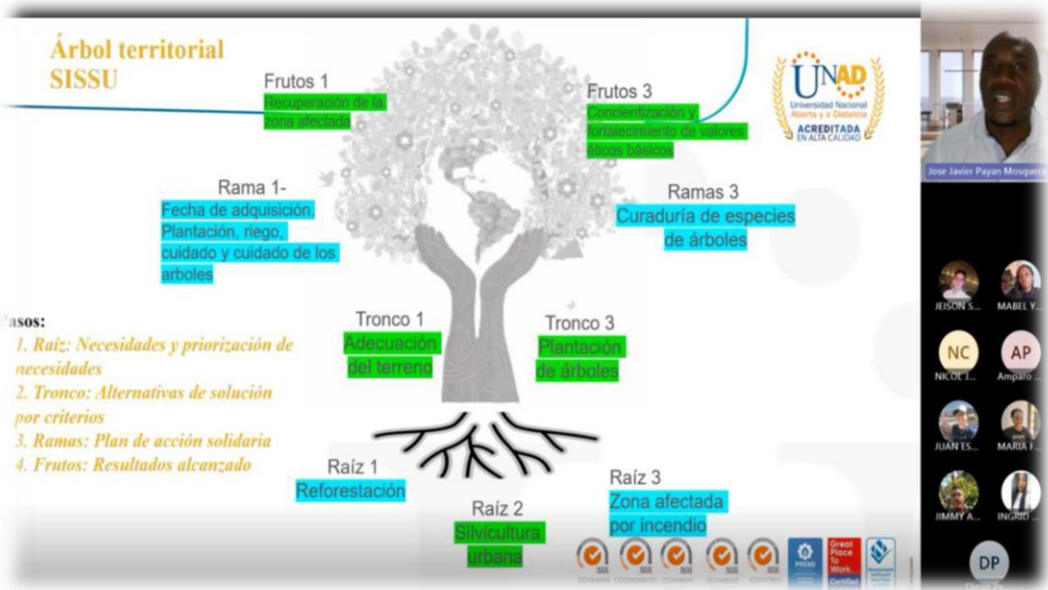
Árbol territorial SISSU

Frutos 1
Recuperación de la zona afectada

Frutos 3
Concientización y fortalecimiento de valores éticos básicos

UNAD
Universidad Nacional Abierta y a Distancia
ACREDITADA EN ALTA CALIDAD

Jose Javier Payan Mosquera

Rama 1-
Fecha de adquisición. Plantación, riego, cuidado y cuidado de los arboles

Ramas 3
Curaduría de especies de árboles

Pasos:
1. Raíz: Necesidades y priorización de necesidades
2. Tronco: Alternativas de solución por criterios
3. Ramas: Plan de acción solidaria
4. Frutos: Resultados alcanzado

Tronco 1
Adecuación del terreno

Tronco 3
Plantación de árboles

Raíz 1
Reforestación

Raíz 2
Silvicultura urbana

Raíz 3
Zona afectada por incendio

JEISON S...
MABEL Y...
NC
NICOL J...
AP
Amparo ...
JUAN ES...
MARIA F...
JIMMY A...
INGRID ...
DP

Great Place To Work Certified